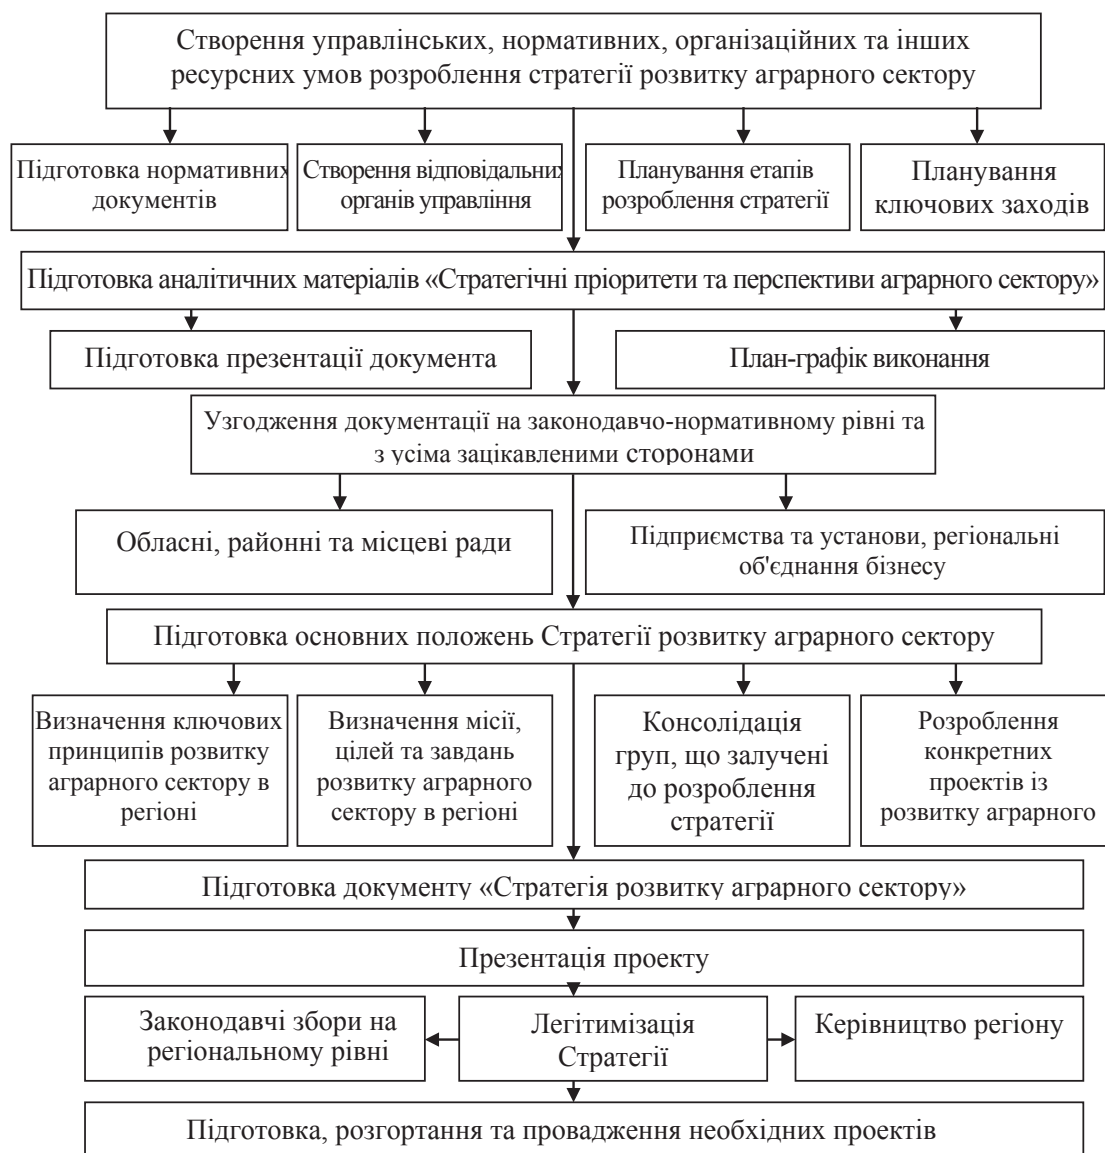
Створення управлінських, нормативних, організаційних та інших ресурсних умов розроблення стратегії розвитку аграрного сектору

Підготовка нормативних документів

Створення відповідальних органів управління

Планування етапів розроблення стратегії

Планування ключових заходів

Підготовка аналітичних матеріалів «Стратегічні пріоритети та перспективи аграрного сектору»

Підготовка презентації документа

План-графік виконання

Узгодження документації на законодавчо-нормативному рівні та з усіма зацікавленими сторонами

Обласні, районні та місцеві ради

Підприємства та установи, регіональні об'єднання бізнесу

Підготовка основних положень Стратегії розвитку аграрного сектору

Визначення ключових принципів розвитку аграрного сектору в регіоні

Визначення місії, цілей та завдань розвитку аграрного сектору в регіоні

Консолідація груп, що залучені до розроблення стратегії

Розроблення конкретних проектів із розвитку аграрного

Підготовка документу «Стратегія розвитку аграрного сектору»

Презентація проекту

Законодавчі збори на регіональному рівні

Легітимізація Стратегії

Керівництво регіону

Підготовка, розгортання та провадження необхідних проектів